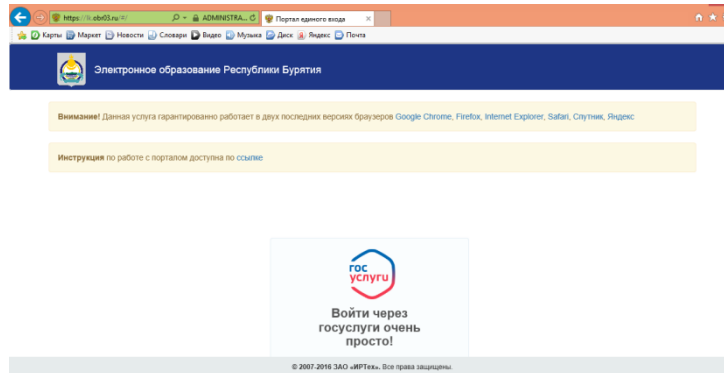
https://lk.ebr03.ru/#/ ADMINISTRA... Портал единого входа

Карты Маркет Новости Словари Видео Музыка Диск Яндекс Почта

Электронное образование Республики Бурятия

Внимание! Данная услуга гарантированно работает в двух последних версиях браузеров Google Chrome, Firefox, Internet Explorer, Safari, Спутник, Яндекс

Инструкция по работе с порталом доступна по ссылке

гос услуги

Войти через госуслуги очень просто!

© 2007-2016 ЗАО «ИРТех». Все права защищены.